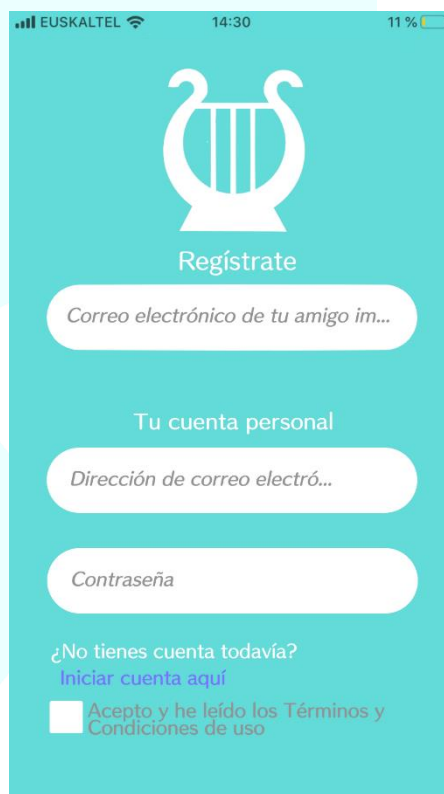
EUSKALTEL 14:30 11 %

Regístrate

Correo electrónico de tu amigo im...

Tu cuenta personal

Dirección de correo electró...

Contraseña

¿No tienes cuenta todavía?
Iniciar cuenta aquí

Acepto y he leído los Términos y Condiciones de uso